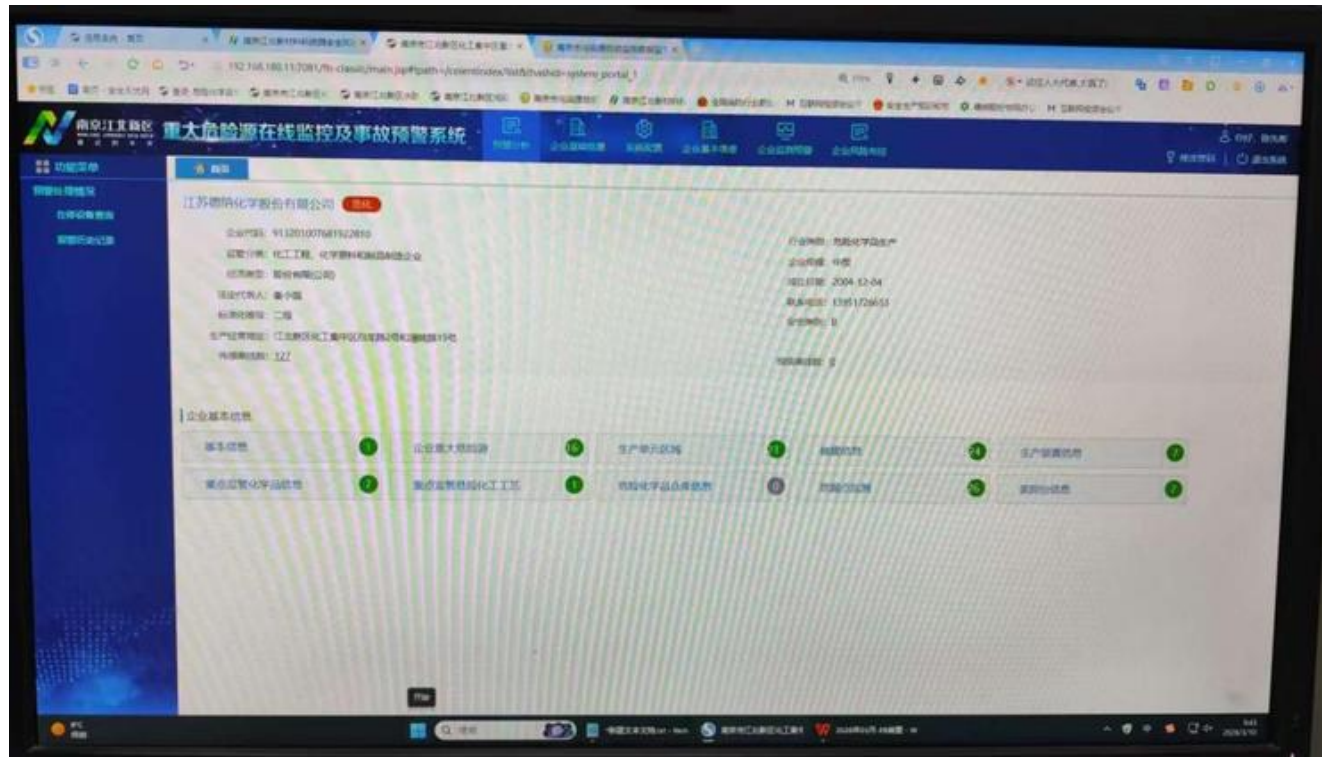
192.168.180.11:7081/fr-classic/main.jsp

南京江北新区

重大危险源在线监控及事故预警系统

首页

功能菜单

预警处理情况

在线设备查询

报警历史记录

江苏德纳化学股份有限公司 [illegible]

企业代码：913201007681922810

监管分类：化工工程、化学原料和化学制品制造企业

经济类型：股份有限公司

法定代表人：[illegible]

标准化等级：二级

生产经营地址：江北新区化工园中区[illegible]

传感器总数：127

行业类别：危险化学品生产

企业规模：中型

成立日期：2004-12-04

联系电话：13951726653

安全等级：0

视频点位数：0

企业基本信息

基本信息 1

企业重大危险源 16

生产单元区域 31

储罐信息 24

生产装置信息 7

重点监管化学品信息 2

重点监管危险化工工艺 1

危险化学品仓库信息 0

风险分区图 26

案例分析信息 7

搜索